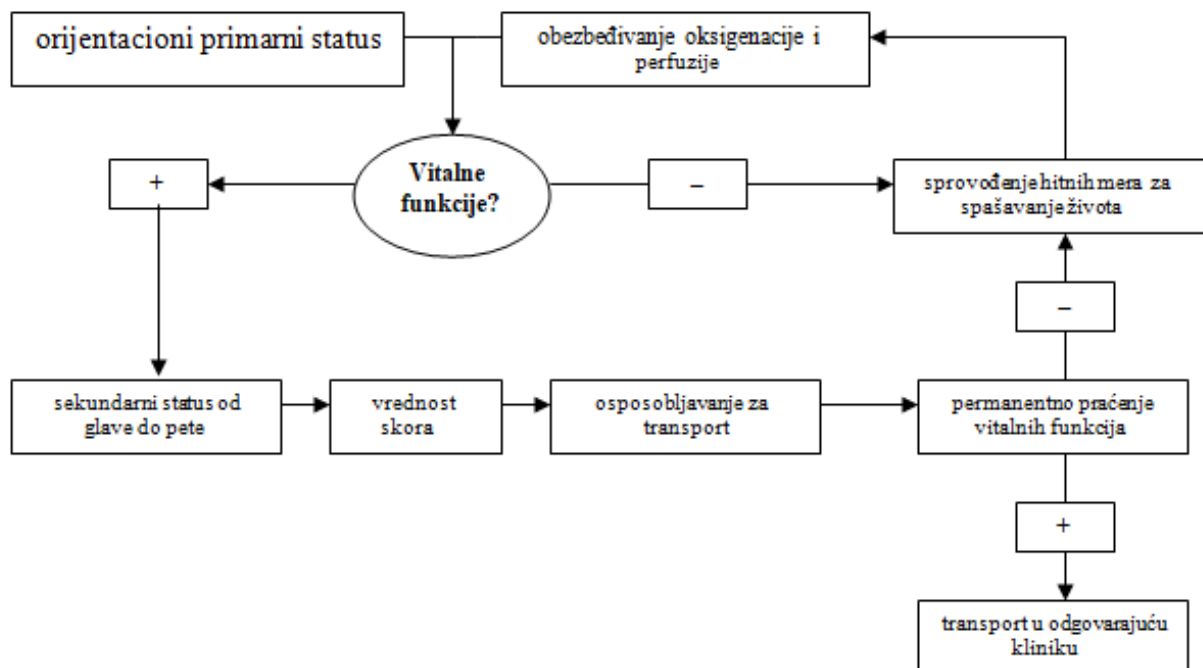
orijentacioni primarni status

obezbeđivanje oksigenacije i perfuzije

+

Vitalne funkcije?

–

sprovođenje hitnih mera za spašavanje života

–

sekundarni status od glave do pete

vrednost skora

osposobljavanje za transport

permanentno praćenje vitalnih funkcija

+

transport u odgovarajuću kliniku